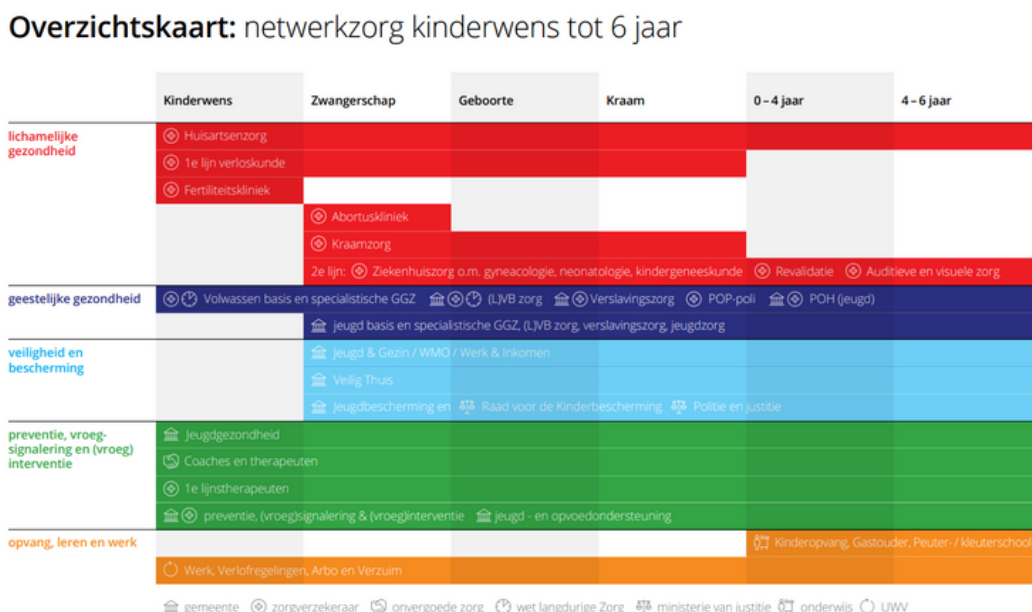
**Overzichtskaart:** netwerkzorg kinderwens tot 6 jaar

| | Kinderwens | Zwangerschap | Geboorte | Kraam | 0 – 4 jaar | 4 – 6 jaar |
|---|---|---|---|---|---|---|

lichamelijke gezondheid
Huisartsenzorg
1e lijn verloskunde
Fertiliteitskliniek
Abortuskliniek
Kraamzorg
2e lijn: Ziekenhuiszorg o.m. gyneacologie, neonatologie, kindergeneeskunde Revalidatie Auditieve en visuele zorg

geestelijke gezondheid
Volwassen basis en specialistische GGZ (L)VB zorg Verslavingszorg POP-poli POH (jeugd)
jeugd basis en specialistische GGZ, (L)VB zorg, verslavingszorg, jeugdzorg

veiligheid en bescherming
Jeugd & Gezin / WMO / Werk & Inkomen
Veilig Thuis
Jeugdbescherming en Raad voor de Kinderbescherming Politie en justitie

preventie, vroegsignalering en (vroeg) interventie
Jeugdgezondheid
Coaches en therapeuten
1e lijnstherapeuten
preventie, (vroeg)signalering & (vroeg)interventie jeugd - en opvoedondersteuning

opvang, leren en werk
Kinderopvang, Gastouder, Peuter- / kleuterschool
Werk, Verlofregelingen, Arbo en Verzuim

gemeente zorgverzekeraar onvergoede zorg wet langdurige Zorg ministerie van justitie onderwijs UWV